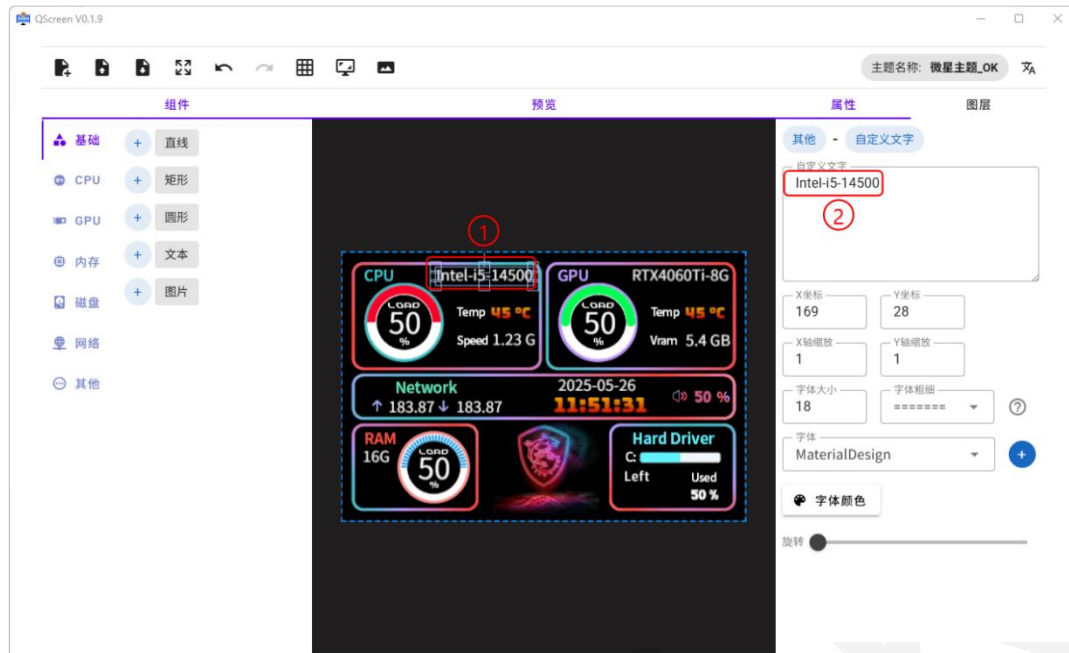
QScreen V0.1.9

主题名称: 微星主题_OK

组件

预览

属性

图层

基础

CPU

GPU

内存

磁盘

网络

其他

+ 直线

+ 矩形

+ 圆形

+ 文本

+ 图片

①

CPU Intel-i5-14500

LOAD 50 %

Temp 45 °C

Speed 1.23 G

GPU RTX4060Ti-8G

LOAD 50 %

Temp 45 °C

Vram 5.4 GB

Network

↑ 183.87 ↓ 183.87

2025-05-26

11:51:31

50 %

RAM

16G

LOAD 50 %

Hard Driver

C:

Left

Used

50 %

其他 - 自定义文字

自定义文字

Intel-i5-14500

②

X坐标 169

Y坐标 28

X轴缩放 1

Y轴缩放 1

字体大小 18

字体粗细 =======

字体 MaterialDesign

字体颜色

旋转